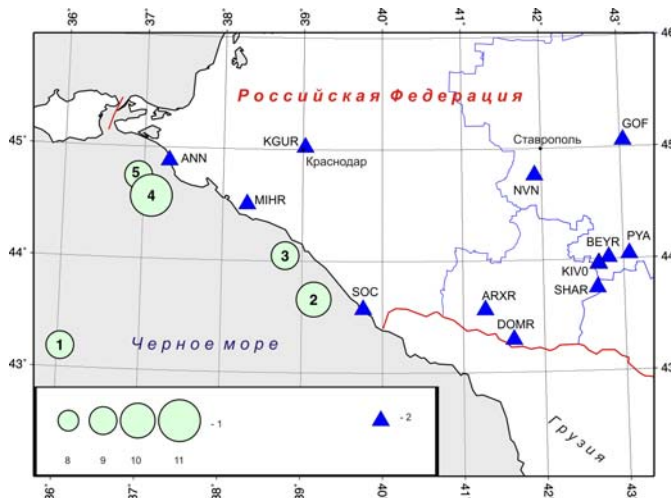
36° 37° 38° 39° 40° 41° 42° 43°

46

Российская Федерация

45° 45

44° 44

43° 43

KGUR
Краснодар
GOF
Ставрополь
ANN
5
4
MIHR
NVN
BEYR
PYA
3
KIV0
SHAR
SOC
ARXR
2
DOMR
1
Черное море

- 1
- 2

8 9 10 11

Грузия

36° 37° 38° 39° 40° 41° 42° 43°